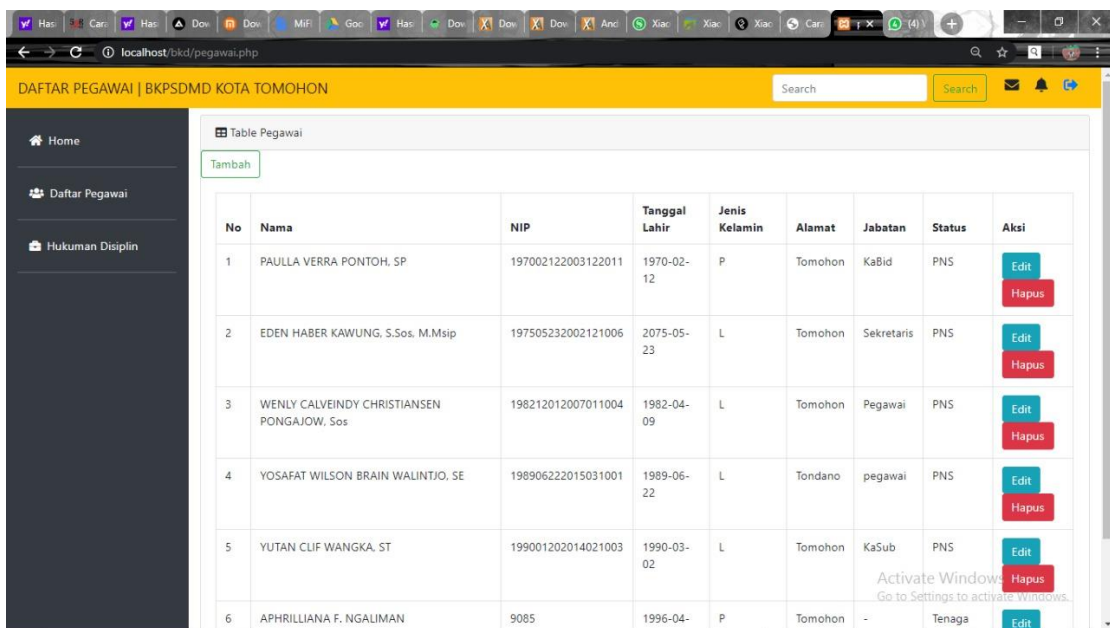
Has | Cara | Has | Dow | Dow | MiFi | Goo | Has | Dow | Dow | Dow | Andi | Xiao | Xiao | Xiao | Cara | (4)

localhost/bkd/pegawai.php

DAFTAR PEGAWAI | BKPSDMD KOTA TOMOHON

Search

Search

Home

Daftar Pegawai

Hukuman Disiplin

Table Pegawai

Tambah

| No | Nama | NIP | Tanggal Lahir | Jenis Kelamin | Alamat | Jabatan | Status | Aksi |
|---|---|---|---|---|---|---|---|---|
| 1 | PAULLA VERRA PONTOH, SP | 197002122003122011 | 1970-02-12 | P | Tomohon | KaBid | PNS | Edit Hapus |
| 2 | EDEN HABER KAWUNG, S.Sos, M.Msip | 197505232002121006 | 2075-05-23 | L | Tomohon | Sekretaris | PNS | Edit Hapus |
| 3 | WENLY CALVEINDY CHRISTIANSEN PONGAJOW, Sos | 198212012007011004 | 1982-04-09 | L | Tomohon | Pegawai | PNS | Edit Hapus |
| 4 | YOSAFAT WILSON BRAIN WALINTJO, SE | 198906222015031001 | 1989-06-22 | L | Tondano | pegawai | PNS | Edit Hapus |
| 5 | YUTAN CLIF WANGKA, ST | 199001202014021003 | 1990-03-02 | L | Tomohon | KaSub | PNS | Edit Hapus |
| 6 | APHRILLIANA F. NGALIMAN | 9085 | 1996-04- | P | Tomohon | - | Tenaga | Edit |

Activate Windows
Go to Settings to activate Windows.